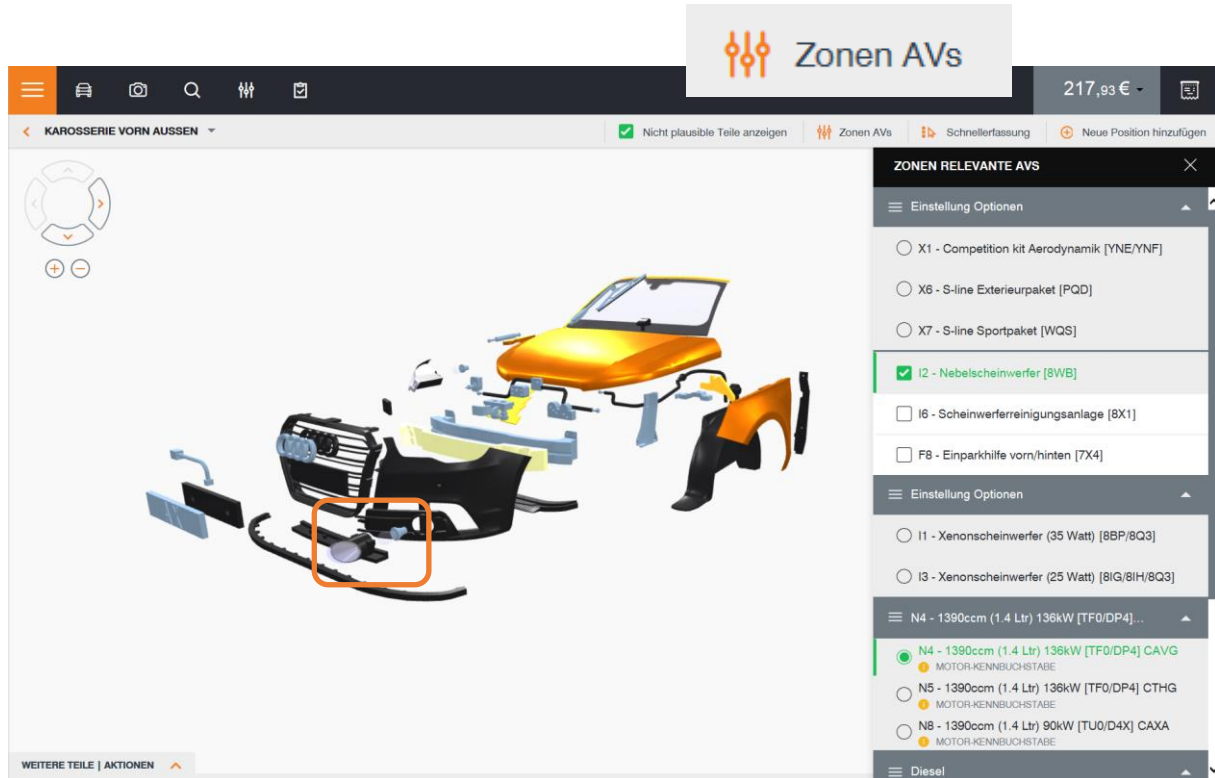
Zonen AVs

217,93 €

KAROSSERIE VORN AUSSEN

Nicht plausible Teile anzeigen

Zonen AVs

Schnellerfassung

Neue Position hinzufügen

ZONEN RELEVANTE AVS

Einstellung Optionen

X1 - Competition kit Aerodynamik [YNE/YNF]

X6 - S-line Exterieurpaket [PQD]

X7 - S-line Sportpaket [WQS]

I2 - Nebelscheinwerfer [8WB]

I6 - Scheinwerferreinigungsanlage [8X1]

F8 - Einparkhilfe vorn/hinten [7X4]

Einstellung Optionen

I1 - Xenonscheinwerfer (35 Watt) [8BP/8Q3]

I3 - Xenonscheinwerfer (25 Watt) [8IG/8IH/8Q3]

N4 - 1390ccm (1.4 Ltr) 136kW [TF0/DP4]...

N4 - 1390ccm (1.4 Ltr) 136kW [TF0/DP4] CAVG
MOTOR-KENNBUCHSTABE

N5 - 1390ccm (1.4 Ltr) 136kW [TF0/DP4] CTHG
MOTOR-KENNBUCHSTABE

N8 - 1390ccm (1.4 Ltr) 90kW [TU0/D4X] CAXA
MOTOR-KENNBUCHSTABE

Diesel

WEITERE TEILE | AKTIONEN